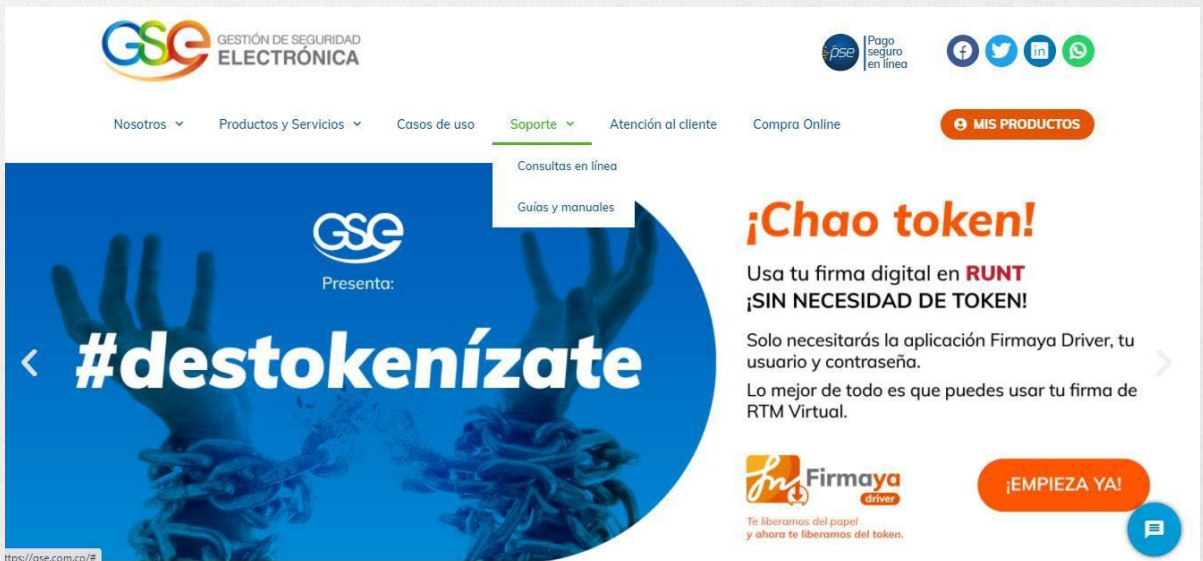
GSE GESTIÓN DE SEGURIDAD ELECTRÓNICA

pse Pago seguro en línea

Nosotros Productos y Servicios Casos de uso Soporte Atención al cliente Compra Online

MIS PRODUCTOS

Consultas en línea

Guías y manuales

GSE

Presenta:

#destokenízate

¡Chao token!

Usa tu firma digital en RUNT
¡SIN NECESIDAD DE TOKEN!

Solo necesitarás la aplicación Firmaya Driver, tu usuario y contraseña.

Lo mejor de todo es que puedes usar tu firma de RTM Virtual.

Firmaya driver

Te liberamos del papel
y ahora te liberamos del token.

¡EMPIEZA YA!

ttps://gse.com.co/#